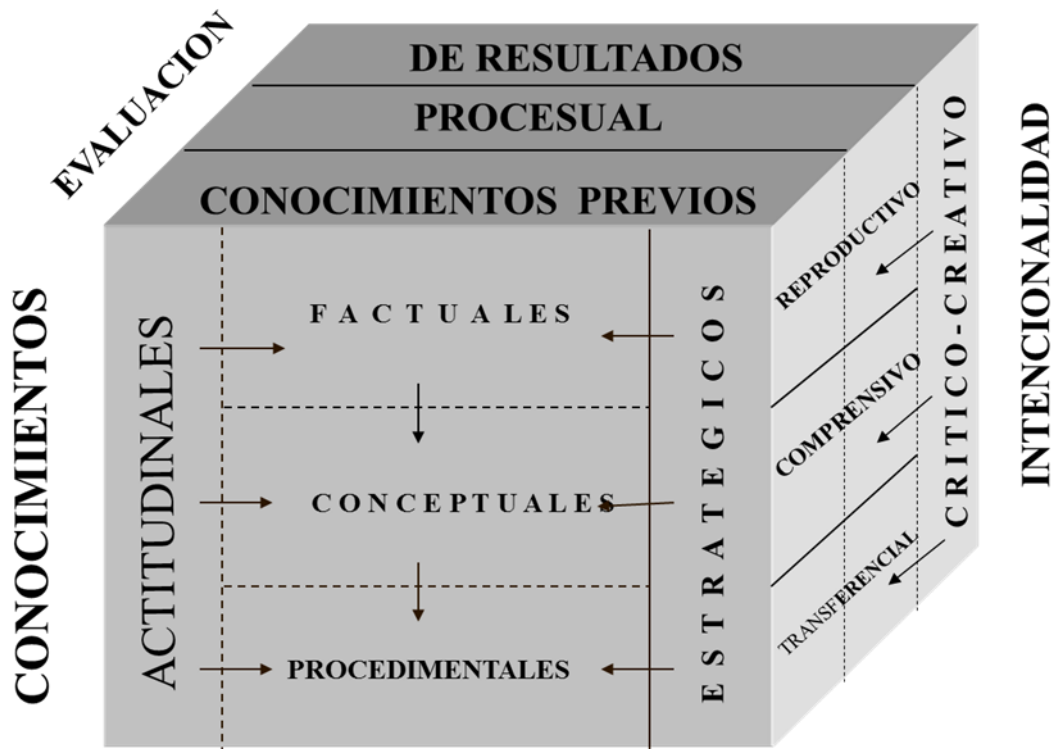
EVALUACION

DE RESULTADOS

PROCESUAL

CONOCIMIENTOS PREVIOS

INTENCIONALIDAD

CONOCIMIENTOS

ACTITUDINALES

FACTUALES

CONCEPTUALES

PROCEDIMENTALES

ESTRATEGICOS

REPRODUCTIVO

COMPRENSIVO

TRANSFERENCIAL

CRITICO-CREATIVO